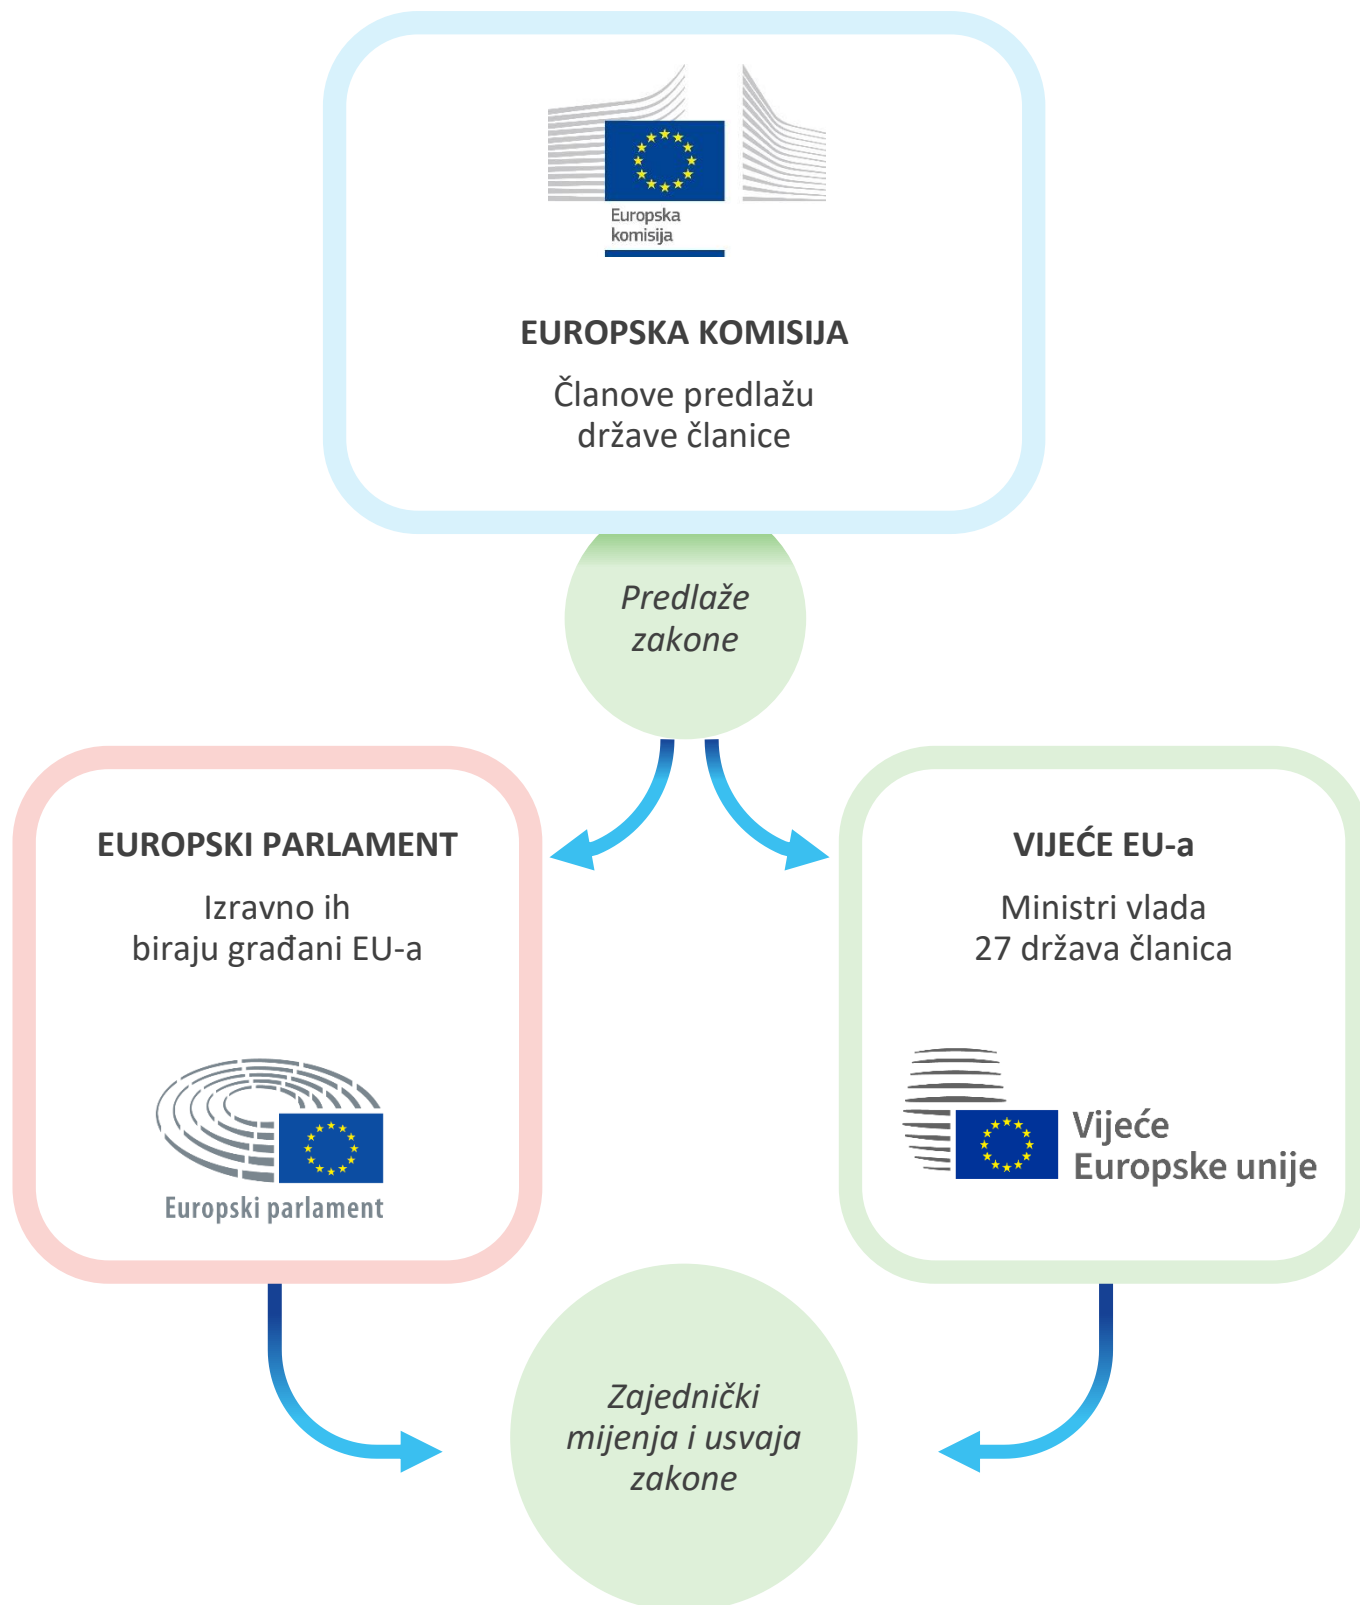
Europska komisija

EUROPSKA KOMISIJA

Članove predlažu države članice

Predlaže zakone

EUROPSKI PARLAMENT

Izravno ih biraju građani EU-a

Europski parlament

VIJEĆE EU-a

Ministri vlada 27 država članica

Vijeće Europske unije

Zajednički mijenja i usvaja zakone